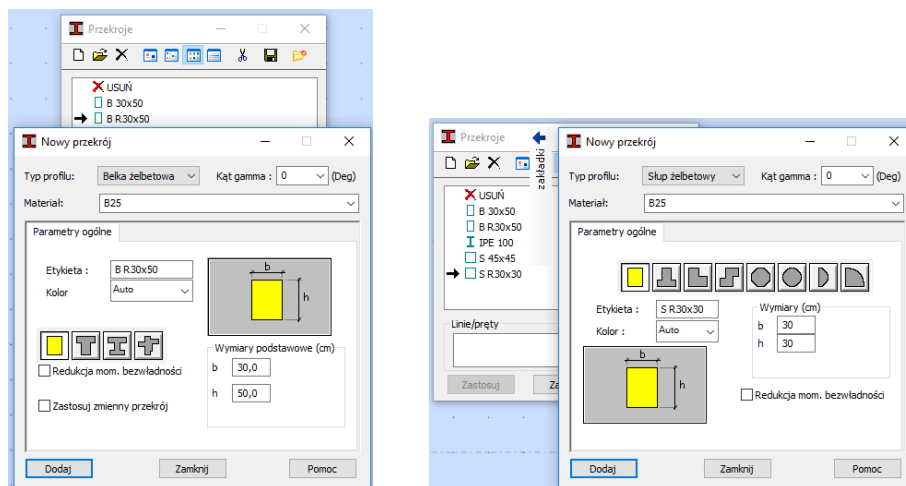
Przekroje

USUŃ
B 30x50
B R30x50

Nowy przekrój

Typ profilu: Belka żelbetowa
Kąt gamma : 0 (Deg)
Materiał: B25

Parametry ogólne

Etykieta : B R30x50
Kolor Auto

b
h

Wymiary podstawowe (cm)
b 30,0
h 50,0

Redukcja mom. bezwładności
Zastosuj zmienny przekrój

Dodaj
Zamknij
Pomoc

Przekroje
zakładki

USUŃ
B 30x50
B R30x50
IPE 100
S 45x45
S R30x30

Linie/pręty

Zastosuj
Za

Nowy przekrój

Typ profilu: Słup żelbetowy
Kąt gamma : 0 (Deg)
Materiał: B25

Parametry ogólne

Etykieta : S R30x30
Kolor : Auto

Wymiary (cm)
b 30
h 30

b
h

Redukcja mom. bezwładności

Dodaj
Zamknij
Pomoc